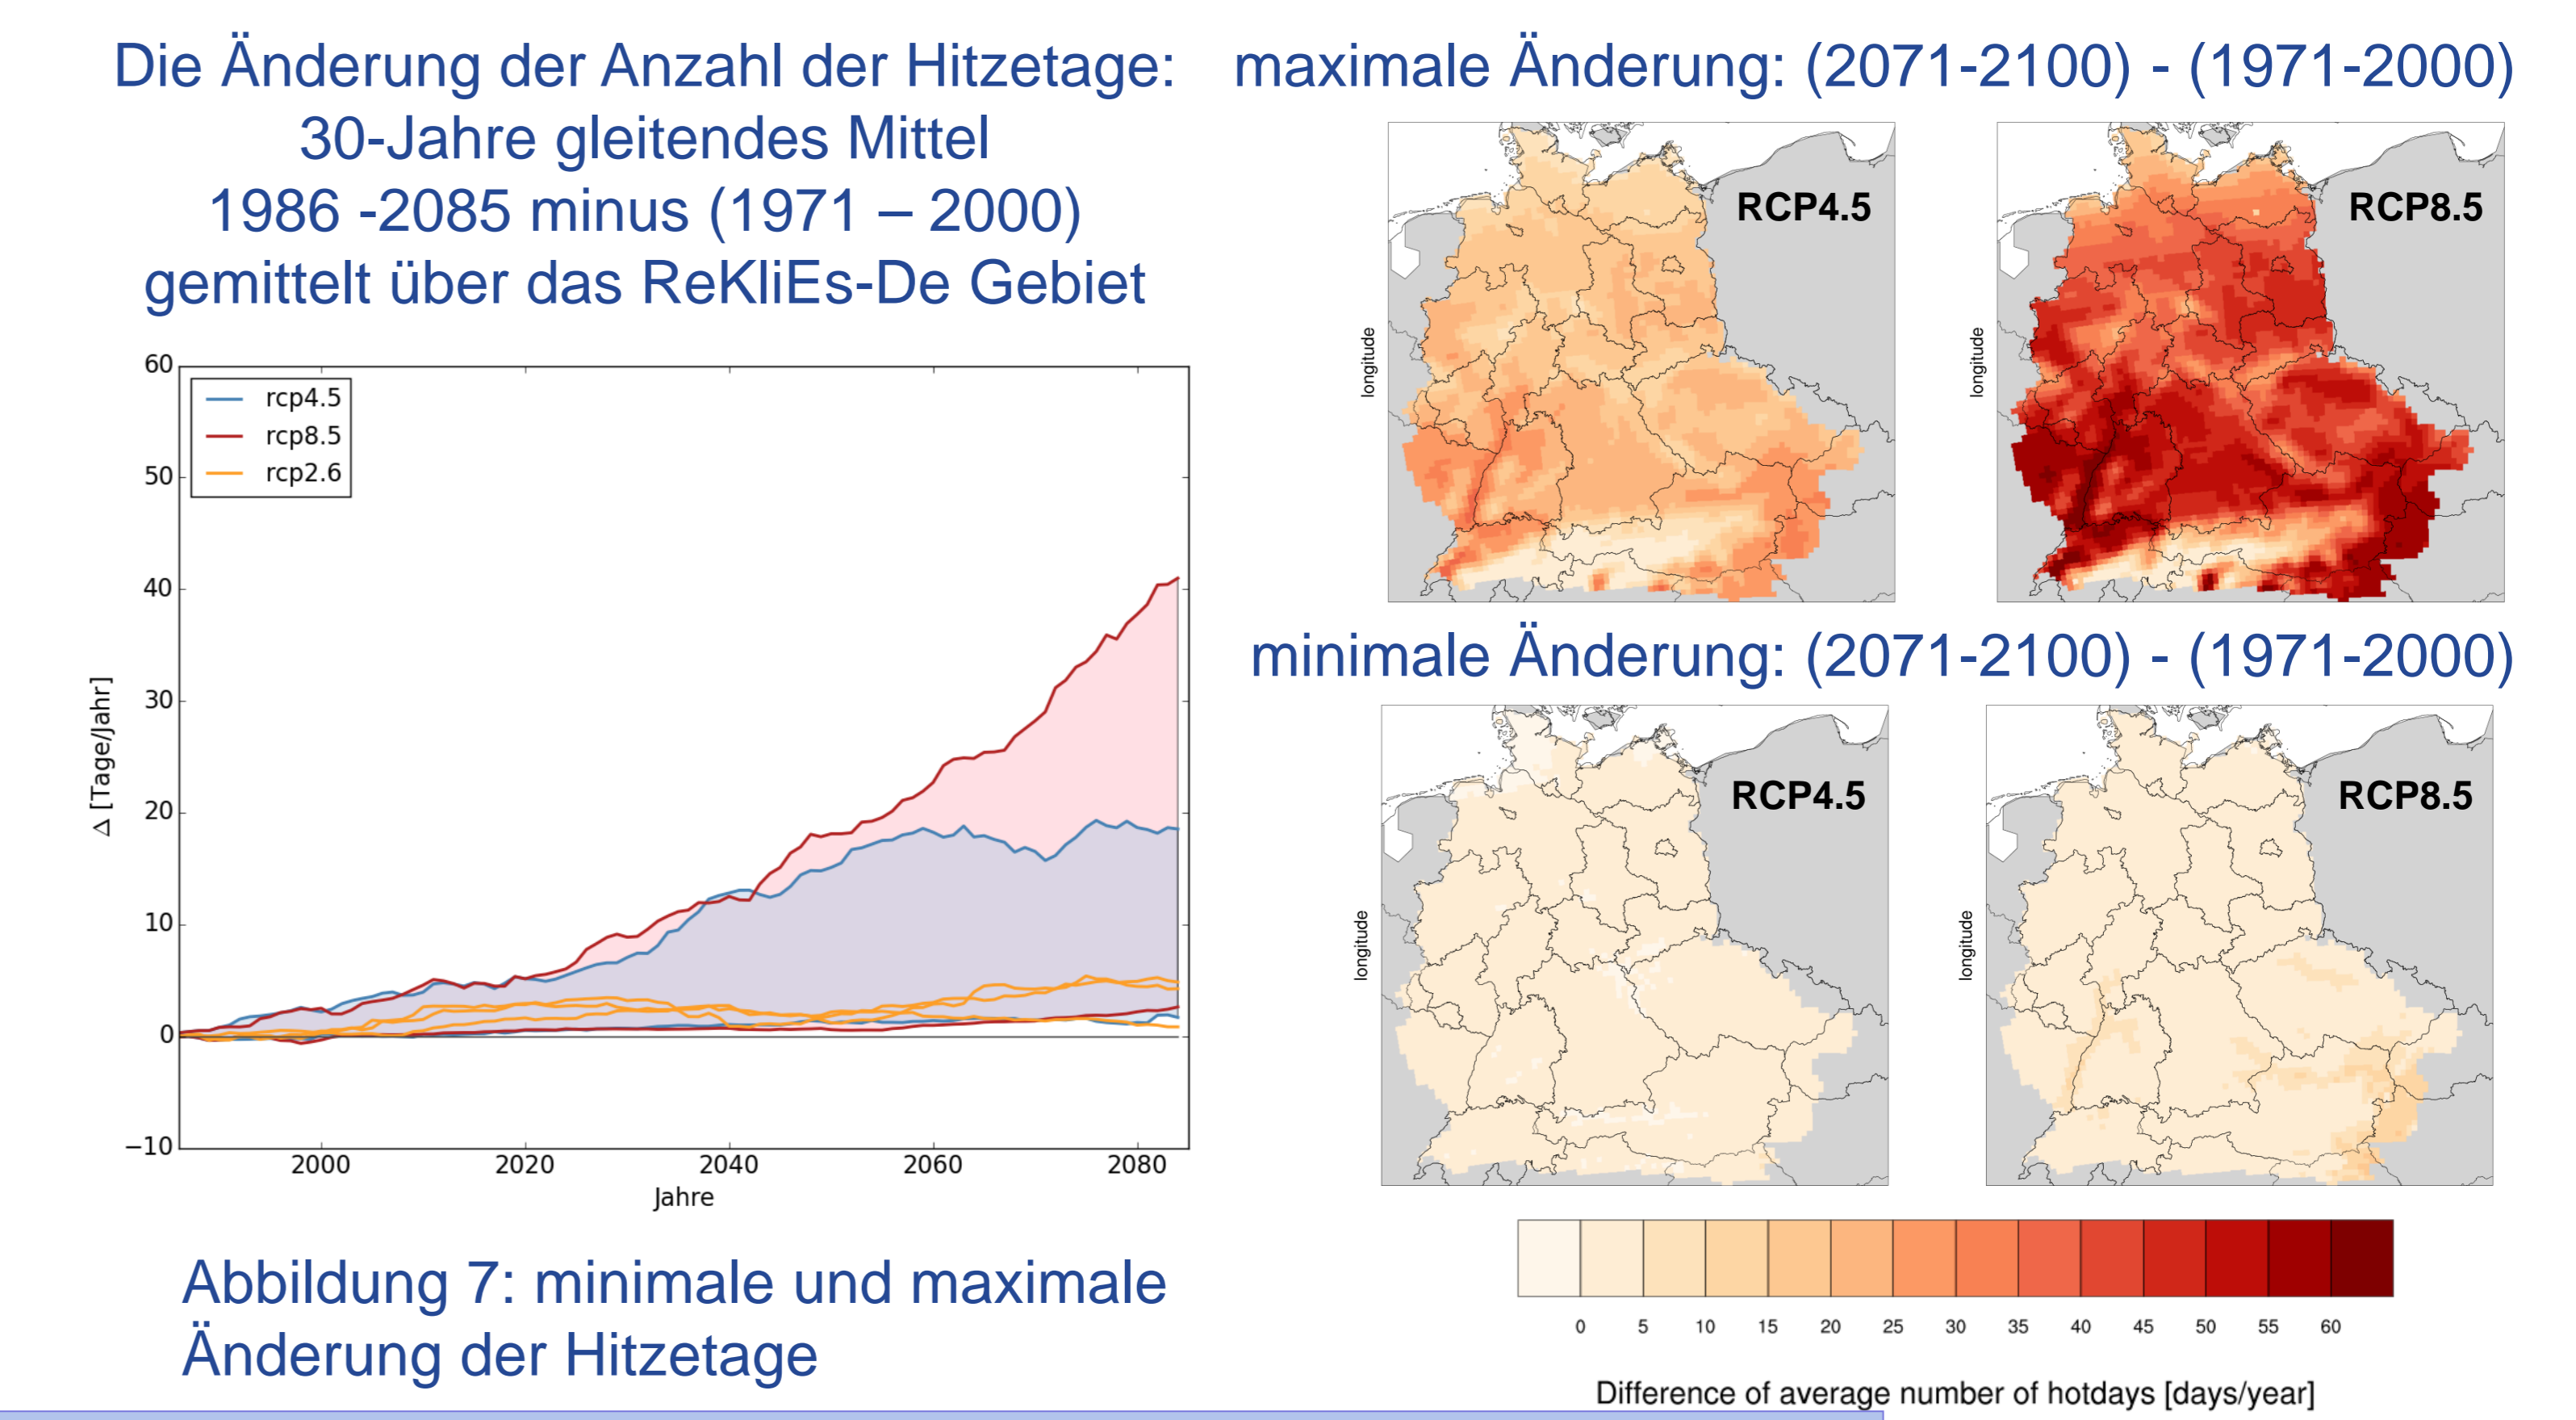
Die Änderung der Anzahl der Hitzetage:
30-Jahre gleitendes Mittel
1986 -2085 minus (1971 – 2000)
gemittelt über das ReKliEs-De Gebiet

rcp4.5
rcp8.5
rcp2.6

60
50
40
30
20
10
0
−10

Δ [Tage/Jahr]

2000
2020
2040
2060
2080
Jahre

Abbildung 7: minimale und maximale Änderung der Hitzetage

maximale Änderung: (2071-2100) - (1971-2000)

RCP4.5
longitude

RCP8.5
longitude

minimale Änderung: (2071-2100) - (1971-2000)

RCP4.5
longitude

RCP8.5
longitude

0 5 10 15 20 25 30 35 40 45 50 55 60

Difference of average number of hotdays [days/year]